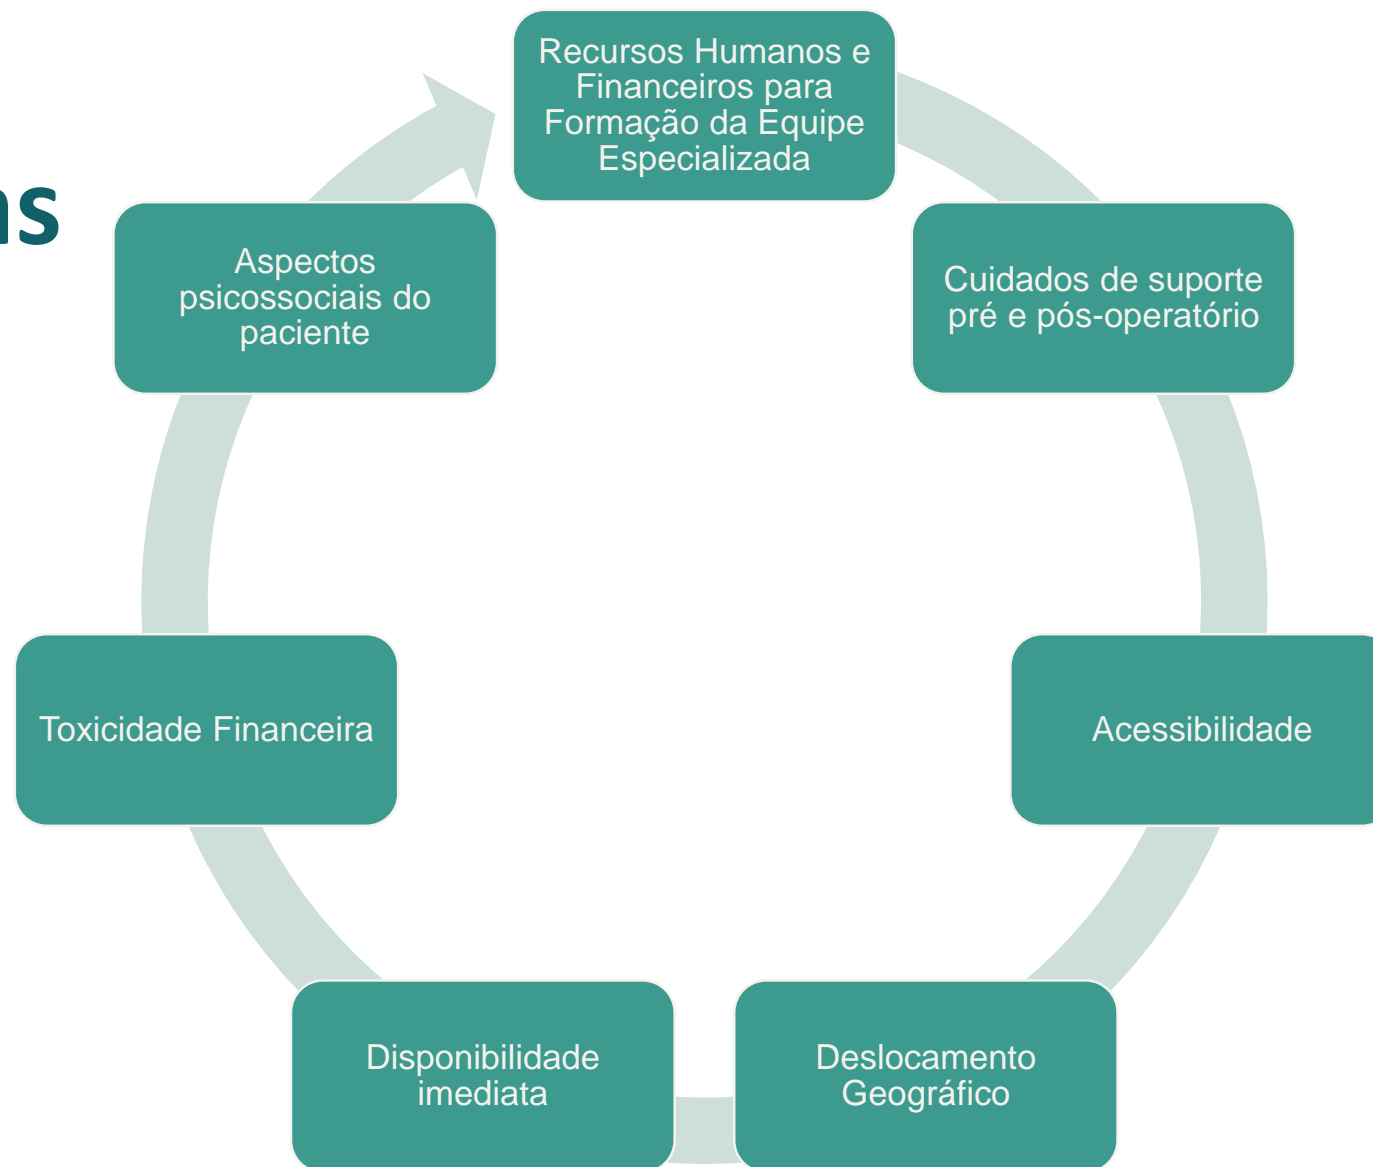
as

Recursos Humanos e Financeiros para Formação da Equipe Especializada

Cuidados de suporte pré e pós-operatório

Acessibilidade

Deslocamento Geográfico

Disponibilidade imediata

Toxicidade Financeira

Aspectos psicossociais do paciente